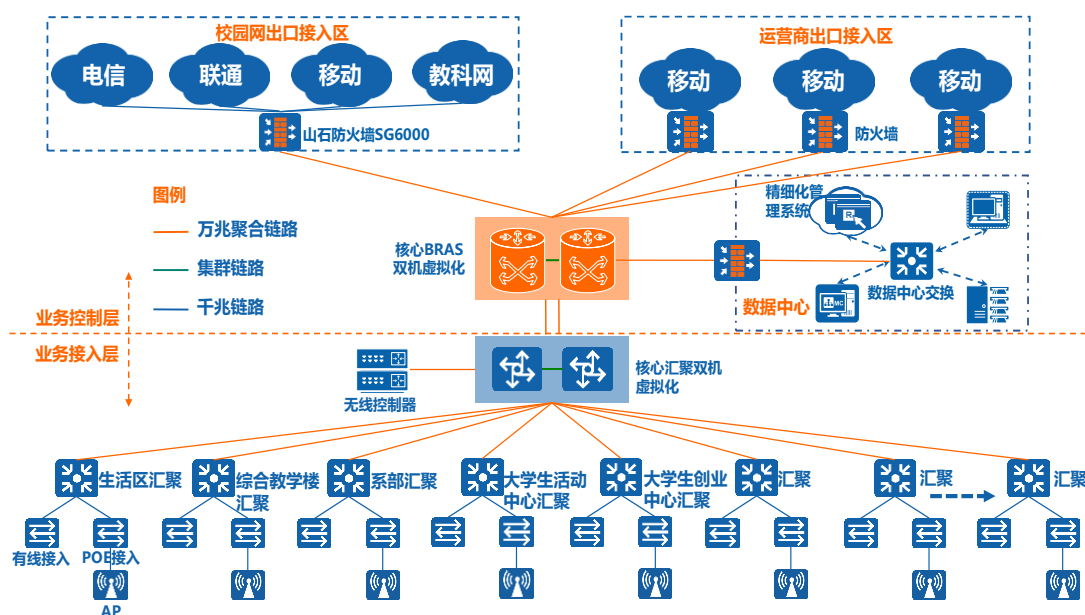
校园网出口接入区

电信
联通
移动
教科网

山石防火墙SG6000

运营商出口接入区

移动
移动
移动

防火墙

图例

万兆聚合链路

集群链路

千兆链路

精细化管理系统

核心BRAS
双机虚拟化

数据中心

数据中心交换

业务控制层

业务接入层

无线控制器

核心汇聚双机虚拟化

生活区汇聚
综合教学楼汇聚
系部汇聚
大学生活动中心汇聚
大学生创业中心汇聚
汇聚
汇聚
汇聚

有线接入
POE接入
AP